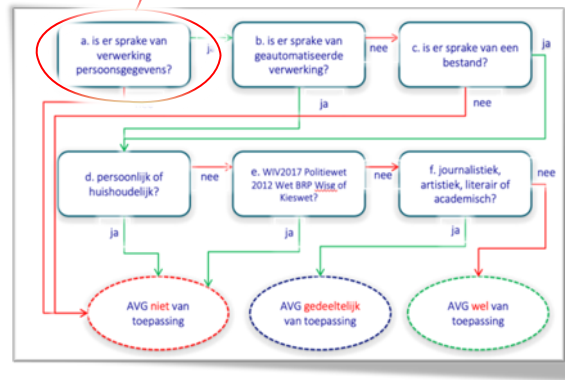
a. is er sprake van verwerking persoonsgegevens?

ja

b. is er sprake van geautomatiseerde verwerking?

nee

c. is er sprake van een bestand?

ja

ja

nee

d. persoonlijk of huishoudelijk?

nee

e. WIV2017 Politiewet 2012 Wet BRP Wise of Kieswet?

nee

f. journalistiek, artistiek, literair of academisch?

nee

ja

ja

ja

AVG niet van toepassing

AVG gedeeltelijk van toepassing

AVG wel van toepassing